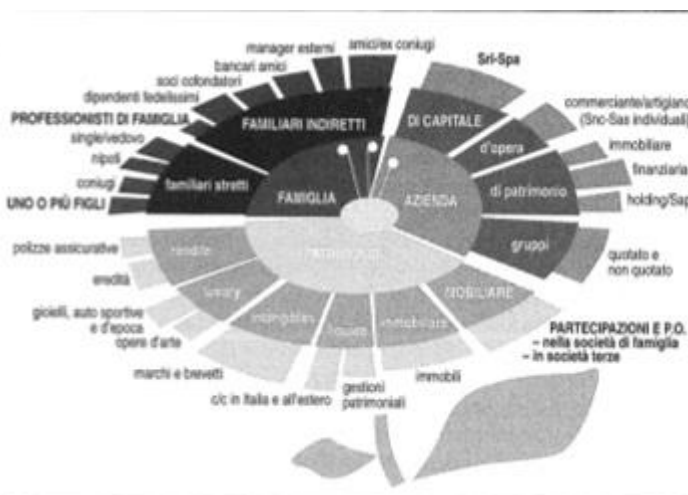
manager esterni
amici/ex coniugi
bancari amici
soci cofondatori
dipendenti fedelissimi
PROFESSIONISTI DI FAMIGLIA
single/vedovo
nipoti
coniugi
UNO O PIÙ FIGLI
FAMILIARI INDIRETTI
familiari stretti
FAMIGLIA
Srl-Spa
DI CAPITALE
commerciante/artigiano (Snc-Sas individuali)
d'opera
immobiliare
di patrimonio
finanziaria
holding/Sap
AZIENDA
gruppi
quotato e non quotato
polizze assicurative
eredità
rendite
PATRIMONIO
luxury
gioielli, auto sportive e d'epoca
opere d'arte
intangibles
finanze
immobiliare
MOBILIARE
PARTECIPAZIONI E P.O.
– nella società di famiglia
– in società terze
marchi e brevetti
c/c in Italia e all'estero
gestioni patrimoniali
immobili